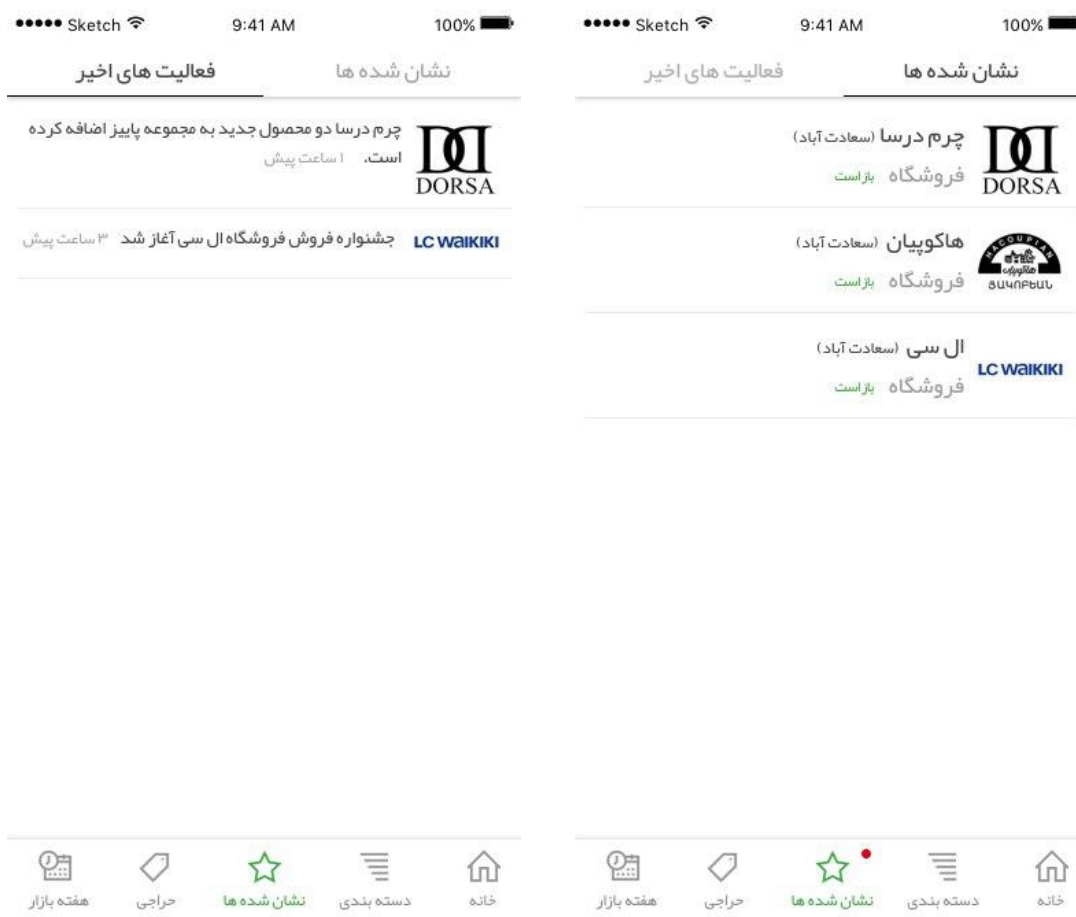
●●●●● Sketch 9:41 AM 100%

فعالیت های اخیر نشان شده ها

DORSA
چرم درسا دو محصول جدید به مجموعه پاییز اضافه کرده است. ۱ ساعت پیش

LC WAIKIKI
جشنواره فروش فروشگاه ال سی آغاز شد ۳ ساعت پیش

هفته بازار حراجی نشان شده ها دسته بندی خانه

●●●●● Sketch 9:41 AM 100%

فعالیت های اخیر نشان شده ها

DORSA
چرم درسا (سعادت آباد)
فروشگاه بازاست

HACOUPIAN
ՅԱԿՈԲՅԱՆ
هاکوپیان (سعادت آباد)
فروشگاه بازاست

LC WAIKIKI
ال سی (سعادت آباد)
فروشگاه بازاست

هفته بازار حراجی نشان شده ها دسته بندی خانه